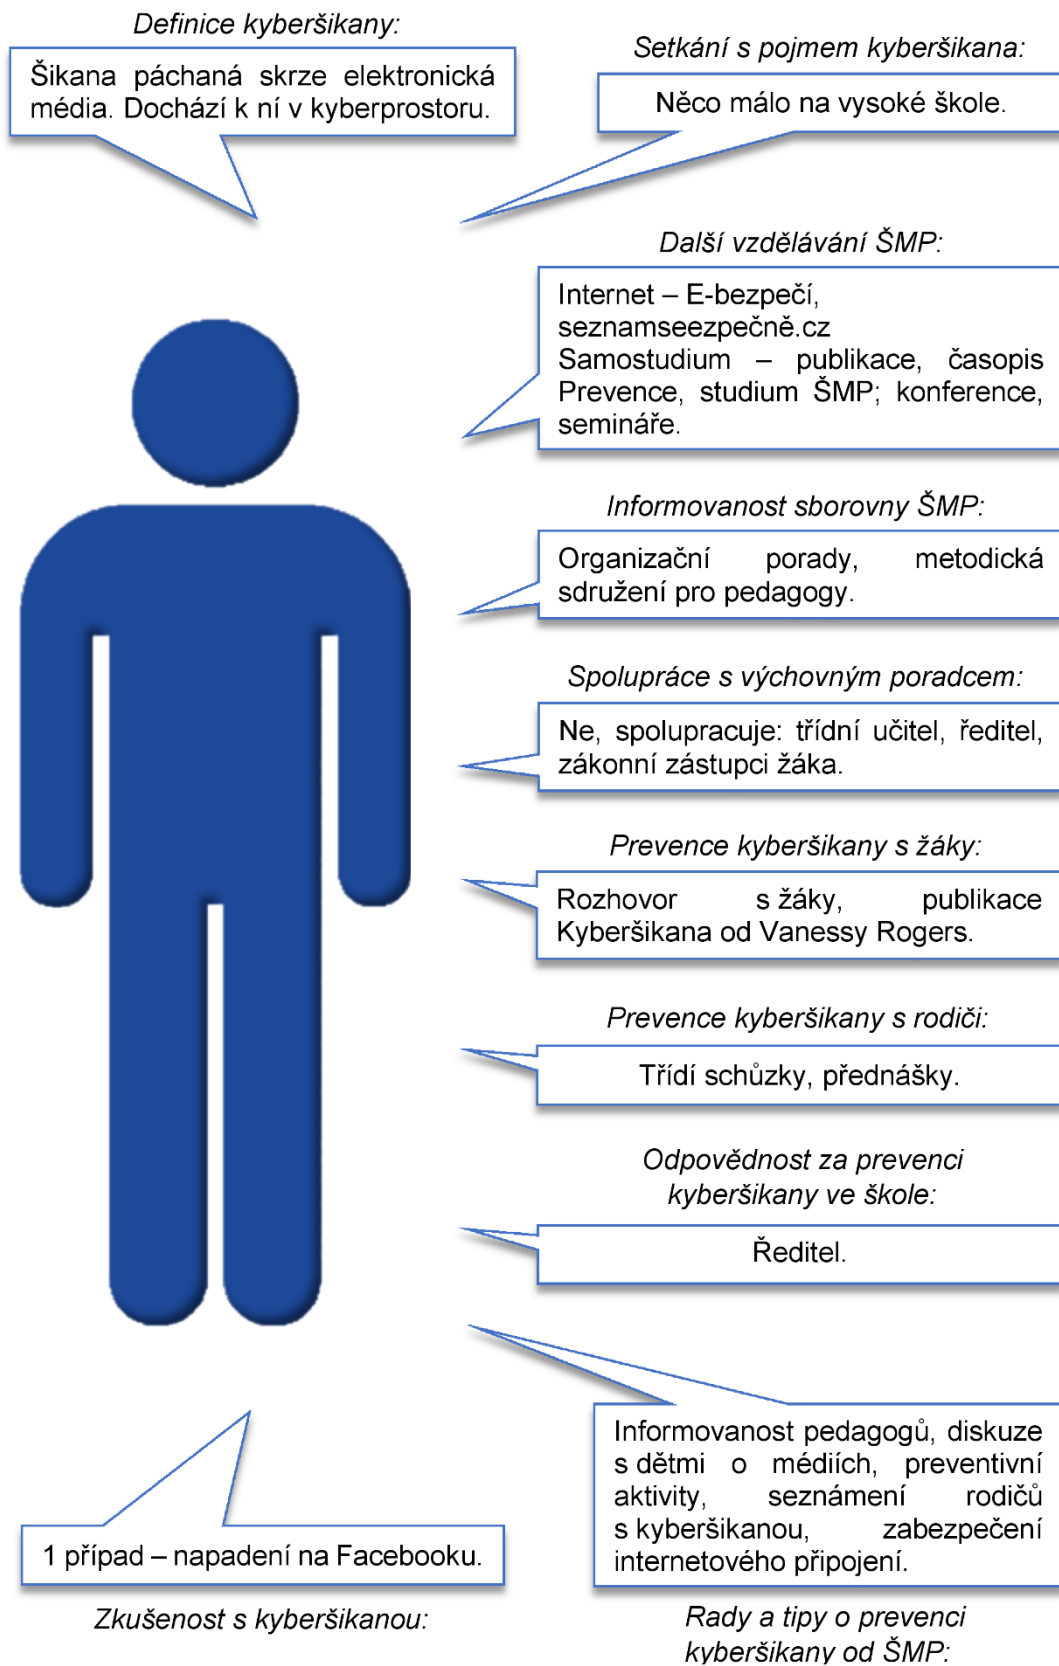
Definice kyberšikany:

Šikana páchaná skrze elektronická média. Dochází k ní v kyberprostoru.

Setkání s pojmem kyberšikana:

Něco málo na vysoké škole.

Další vzdělávání ŠMP:

Internet – E-bezpečí, seznamseezpečně.cz Samostudium – publikace, časopis Prevence, studium ŠMP; konference, semináře.

Informovanost sborovny ŠMP:

Organizační porady, metodická sdružení pro pedagogy.

Spolupráce s výchovným poradcem:

Ne, spolupracuje: třídní učitel, ředitel, zákonní zástupci žáka.

Prevence kyberšikany s žáky:

Rozhovor s žáky, publikace Kyberšikana od Vanessy Rogers.

Prevence kyberšikany s rodiči:

Třídí schůzky, přednášky.

Odpovědnost za prevenci kyberšikany ve škole:

Ředitel.

Informovanost pedagogů, diskuze s dětmi o médiích, preventivní aktivity, seznámení rodičů s kyberšikanou, zabezpečení internetového připojení.

Rady a tipy o prevenci kyberšikany od ŠMP:

1 případ – napadení na Facebooku.

Zkušenost s kyberšikanou: